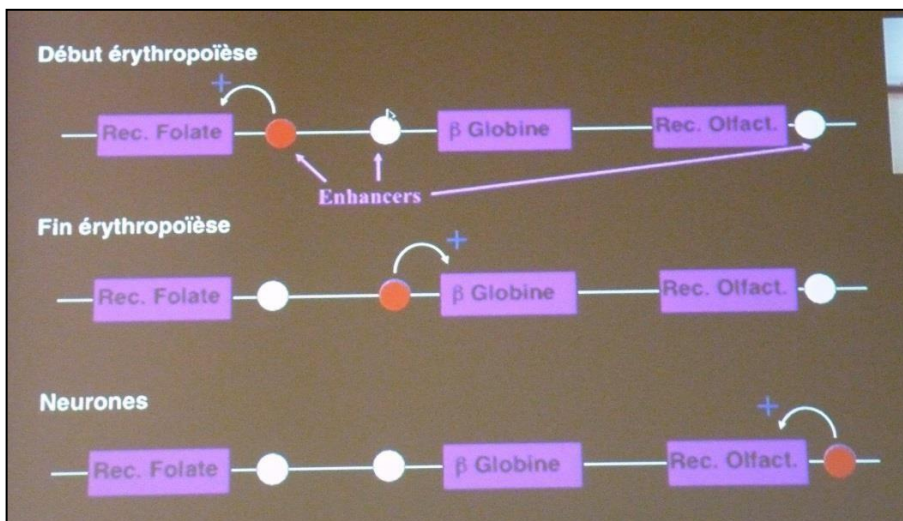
Début érythropoïèse

+

Rec. Folate

$\beta$ Globine

Rec. Olfact.

Enhancers

Fin érythropoïèse

+

Rec. Folate

$\beta$ Globine

Rec. Olfact.

Neurones

+

Rec. Folate

$\beta$ Globine

Rec. Olfact.